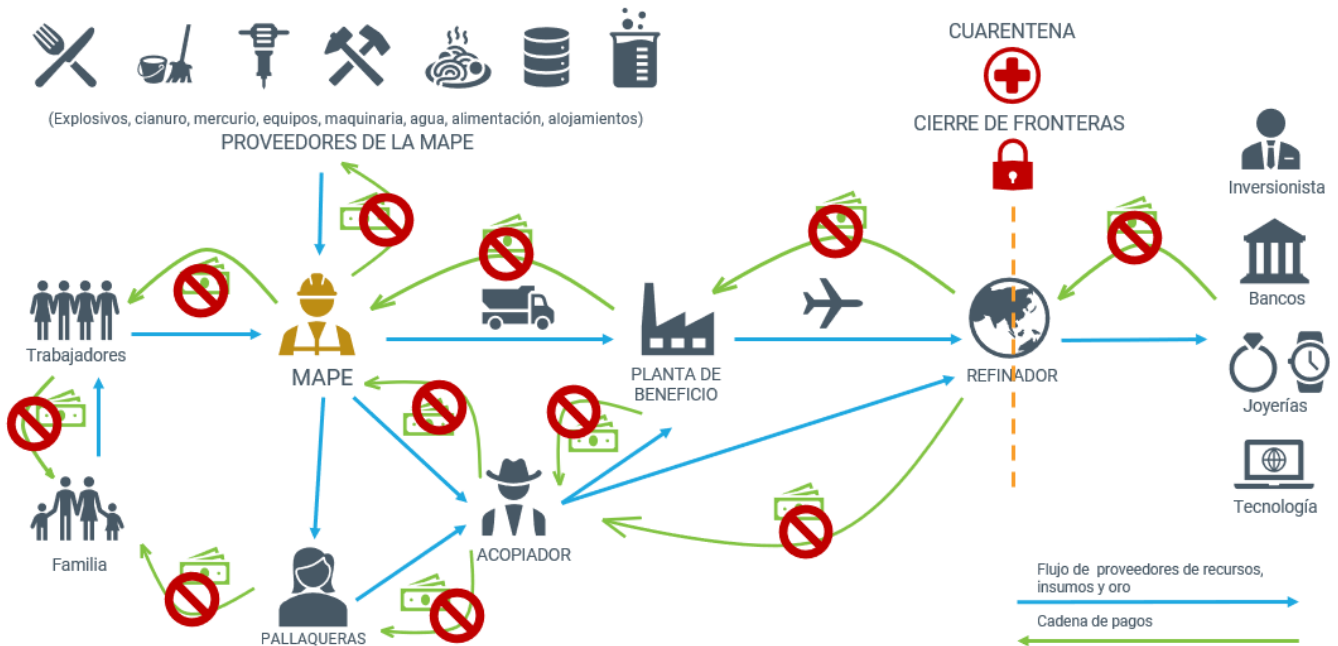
(Explosivos, cianuro, mercurio, equipos, maquinaria, agua, alimentación, alojamientos)
PROVEEDORES DE LA MAPE

CUARENTENA

CIERRE DE FRONTERAS

Inversionista

Bancos

Joyerías

Tecnología

Trabajadores

MAPE

PLANTA DE BENEFICIO

REFINADOR

Familia

ACOPIADOR

PALLAQUERAS

Flujo de proveedores de recursos, insumos y oro

Cadena de pagos